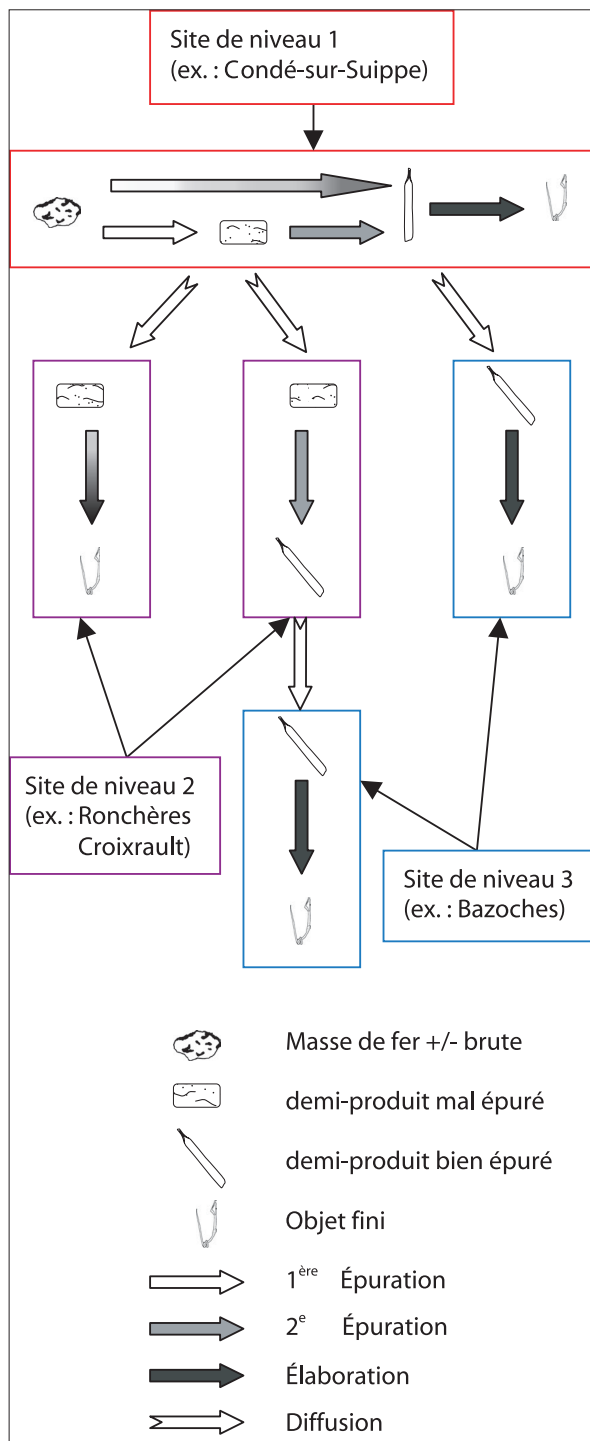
Site de niveau 1
(ex. : Condé-sur-Suippe)

Site de niveau 2
(ex. : Ronchères Croixrault)

Site de niveau 3
(ex. : Bazoches)

Masse de fer +/- brute

demi-produit mal épuré

demi-produit bien épuré

Objet fini

$1^{ère}$ Épuration

$2^{e}$ Épuration

Élaboration

Diffusion